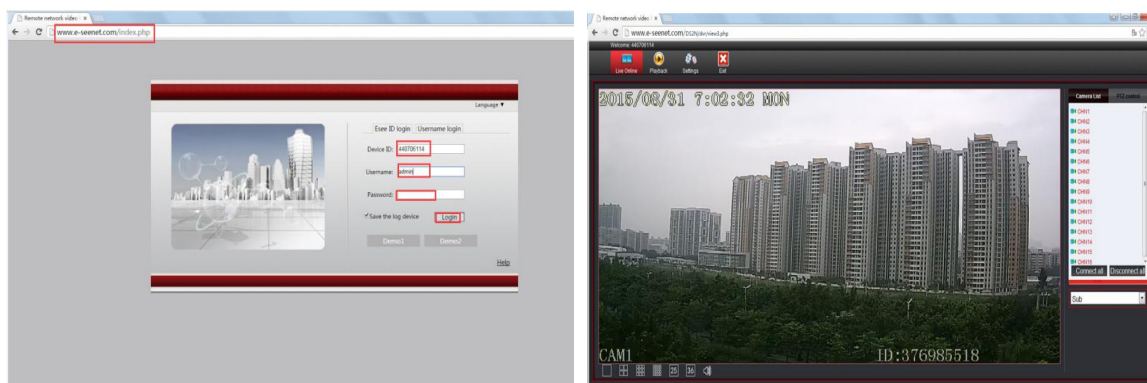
Remote network video ×
www.e-seenet.com/index.php

Language ▼

Esee ID login Username login

Device ID: 440706114

Username: admin

Password:

Save the log device Login

Demo1 Demo2

Help

Remote network video ×
www.e-seenet.com/DS2N/dvr/view3.php

Welcome: 440706114

Live Online Playback Settings Exit

2015/08/31 7:02:32 MON

CAM1

ID:376985518

25 36

Camera List PTZ control

CHN1
CHN2
CHN3
CHN4
CHN5
CHN6
CHN7
CHN8
CHN9
CHN10
CHN11
CHN12
CHN13
CHN14
CHN15
CHN16

Connect all Disconnect all

Sub